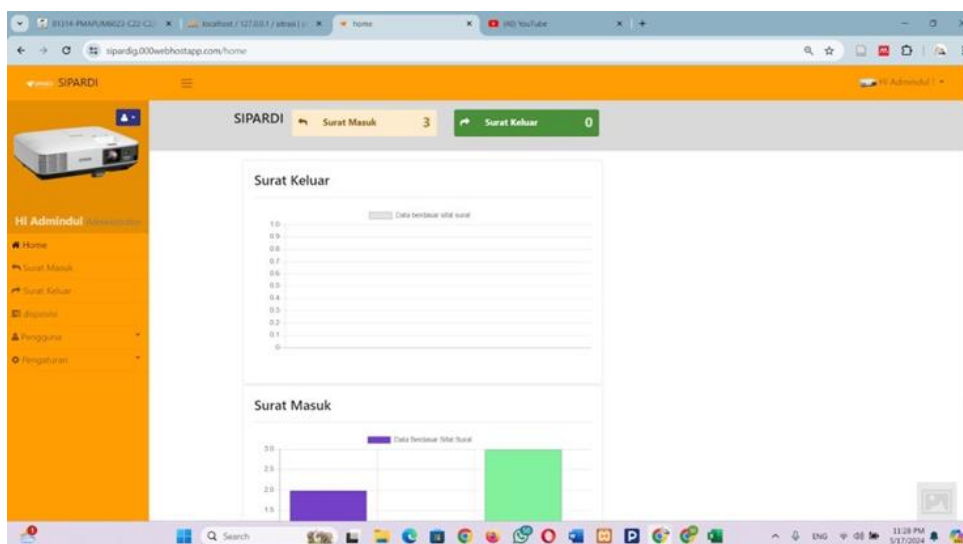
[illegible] | localhost / 127.0.0.1 / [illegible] | home | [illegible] YouTube

sipardig.000webhostapp.com/home

SIPARDI

Hi Admindul !

Hi Admindul Administrator

Home
Surat Masuk
Surat Keluar
disposisi
Pengguna
Pengaturan

SIPARDI

Surat Masuk 3

Surat Keluar 0

Surat Keluar

Data berdasar sifat surat

1.0
0.9
0.8
0.7
0.6
0.5
0.4
0.3
0.2
0.1
0

Surat Masuk

Data berdasar Sifat Surat

3.0
2.5
2.0
1.5

Search

ENG 11:28 PM 5/17/2024